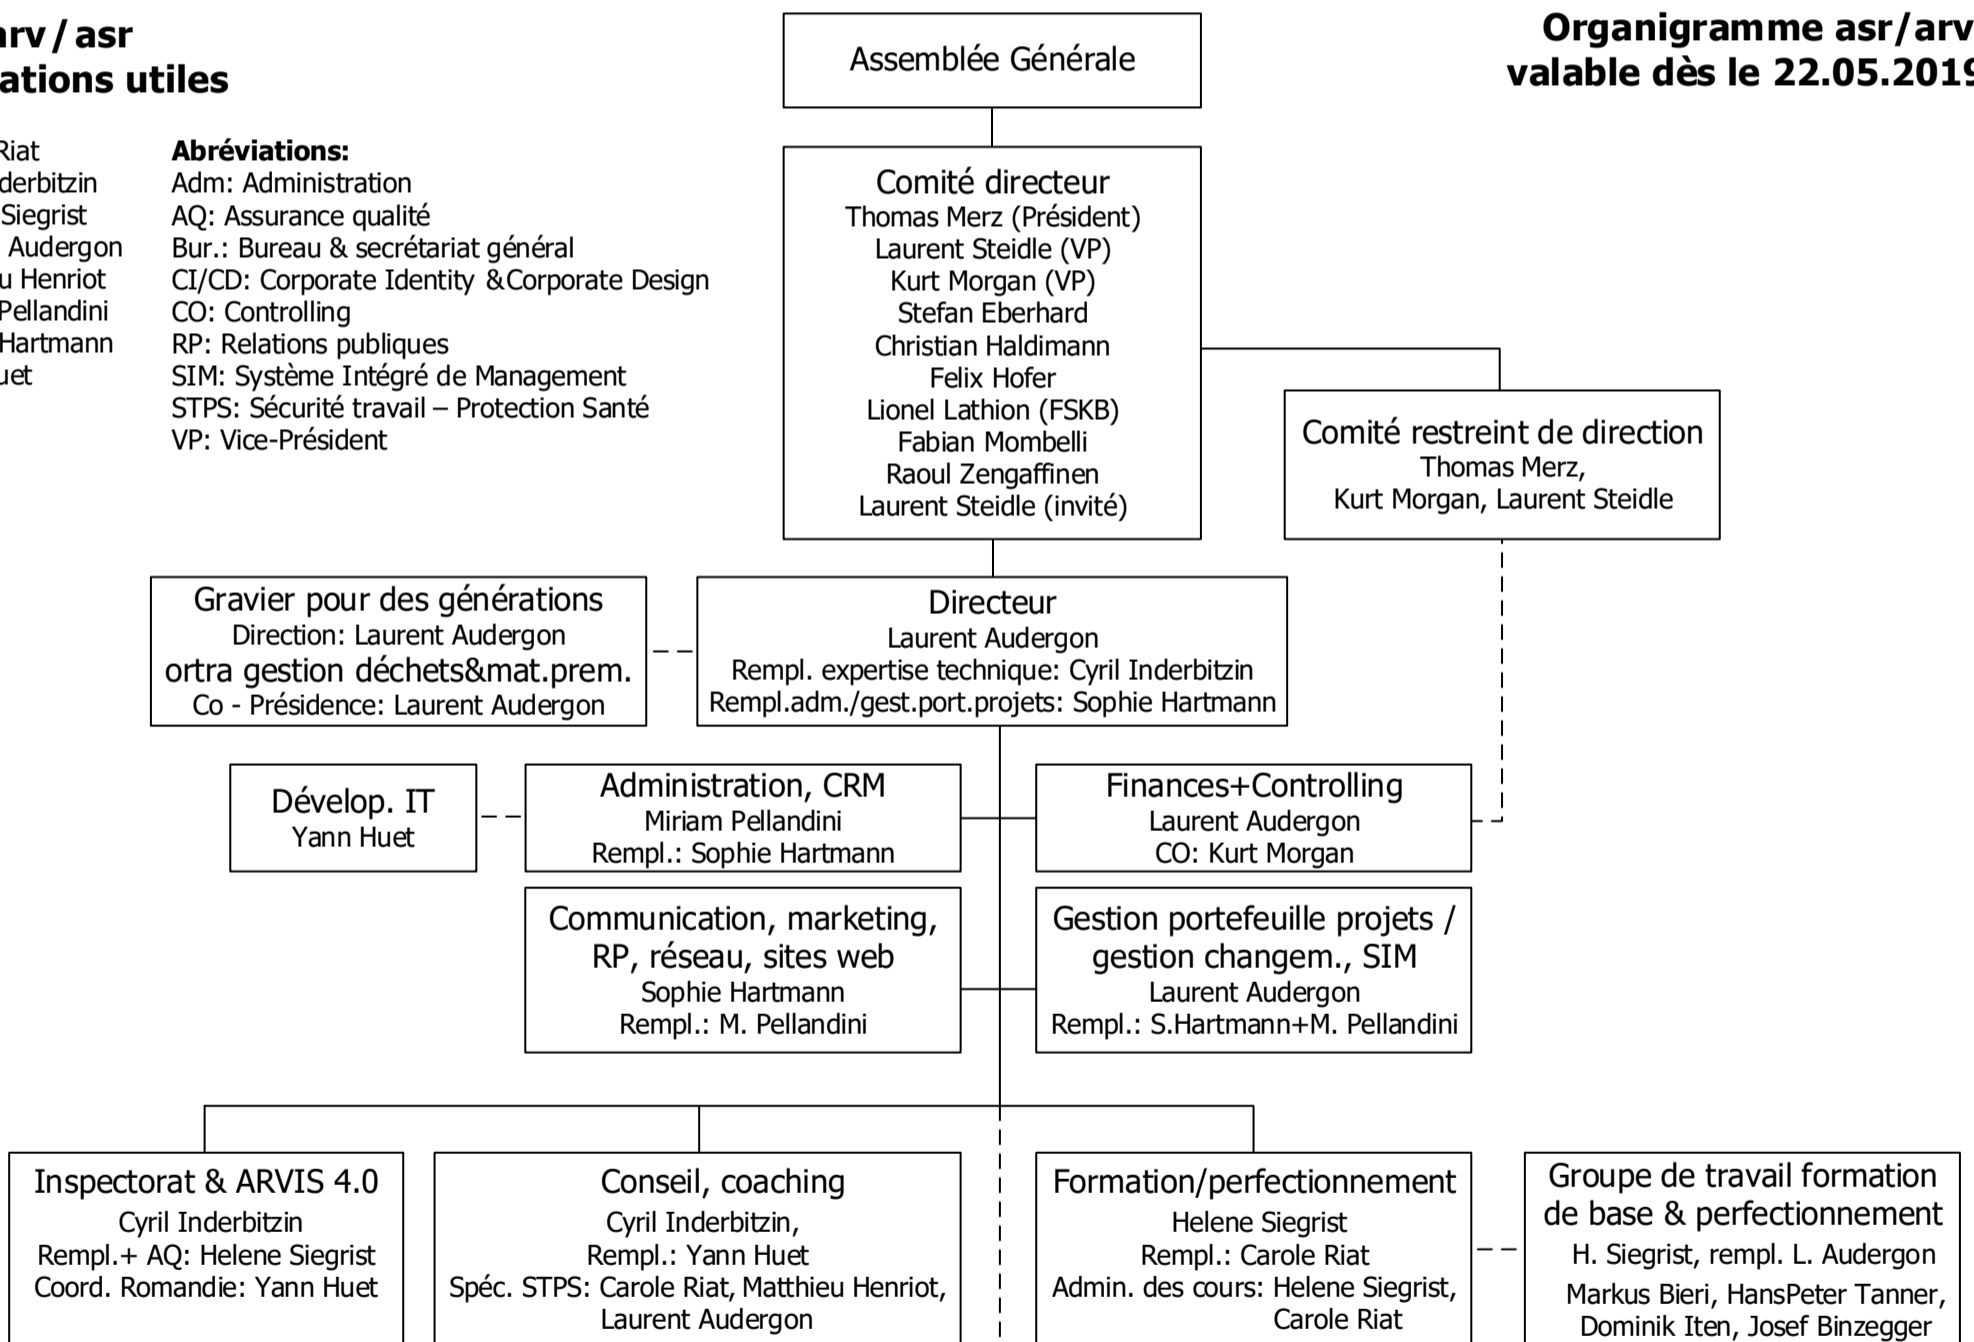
arv / asr
ations utiles

Riat
derbitzin
Siegrist
Audergon
u Henriot
Pellandini
Hartmann
uet

Abréviations:
Adm: Administration
AQ: Assurance qualité
Bur.: Bureau & secrétariat général
CI/CD: Corporate Identity &Corporate Design
CO: Controlling
RP: Relations publiques
SIM: Système Intégré de Management
STPS: Sécurité travail – Protection Santé
VP: Vice-Président

Organigramme asr/arv
valable dès le 22.05.201

Assemblée Générale

Comité directeur
Thomas Merz (Président)
Laurent Steidle (VP)
Kurt Morgan (VP)
Stefan Eberhard
Christian Haldimann
Felix Hofer
Lionel Lathion (FSKB)
Fabian Mombelli
Raoul Zengaffinen
Laurent Steidle (invité)

Comité restreint de direction
Thomas Merz,
Kurt Morgan, Laurent Steidle

Gravier pour des générations
Direction: Laurent Audergon
ortra gestion déchets&mat.prem.
Co - Présidence: Laurent Audergon

Directeur
Laurent Audergon
Rempl. expertise technique: Cyril Inderbitzin
Rempl.adm./gest.port.projets: Sophie Hartmann

Dévelop. IT
Yann Huet

Administration, CRM
Miriam Pellandini
Rempl.: Sophie Hartmann

Finances+Controlling
Laurent Audergon
CO: Kurt Morgan

Communication, marketing, RP, réseau, sites web
Sophie Hartmann
Rempl.: M. Pellandini

Gestion portefeuille projets / gestion changem., SIM
Laurent Audergon
Rempl.: S.Hartmann+M. Pellandini

Inspectorat & ARVIS 4.0
Cyril Inderbitzin
Rempl.+ AQ: Helene Siegrist
Coord. Romandie: Yann Huet

Conseil, coaching
Cyril Inderbitzin,
Rempl.: Yann Huet
Spéc. STPS: Carole Riat, Matthieu Henriot,
Laurent Audergon

Formation/perfectionnement
Helene Siegrist
Rempl.: Carole Riat
Admin. des cours: Helene Siegrist,
Carole Riat

Groupe de travail formation de base & perfectionnement
H. Siegrist, rempl. L. Audergon
Markus Bieri, HansPeter Tanner,
Dominik Iten, Josef Binzegger